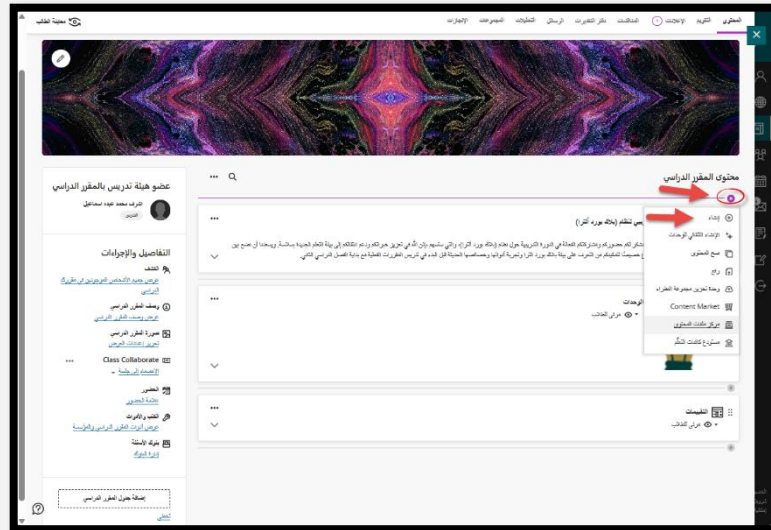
معاينة الطالب

المحتوى التقويم الإعلانات المناقشات دفتر التقديرات الرسائل التحليلات المجموعات الإنجازات

محتوى المقرر الدراسي

عضو هيئة تدريس بالمقرر الدراسي

المشرف محمد عبده اسماعيل

المدرس

التفاصيل والإجراءات

الفئة
عرض جميع الأشخاص الموجودين في مقررك الدراسي

وصف المقرر الدراسي
عرض وصف المقرر الدراسي

صورة المقرر الدراسي
تحرير إعدادات العرض

Class Collaborate
الاجتماع الرئيسي

الحضور
علامة الحضور

الكتب والأدوات
عرض أدوات المقرر الدراسي والمؤسسة

بنوك الأسئلة
إدارة البنوك

إضافة جدول المقرر الدراسي
تعلم

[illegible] نظام (بلاك بورد ألترا)

الوحدات
مرئي للطالب

التقييمات
مرئي للطالب

إنشاء
الإنشاء التلقائي للوحدات
نسخ المحتوى
رابط
وحدة تخزين مجموعة النظراء
Content Market
مركز علامات المحتوى
مستودع علامات التكامل